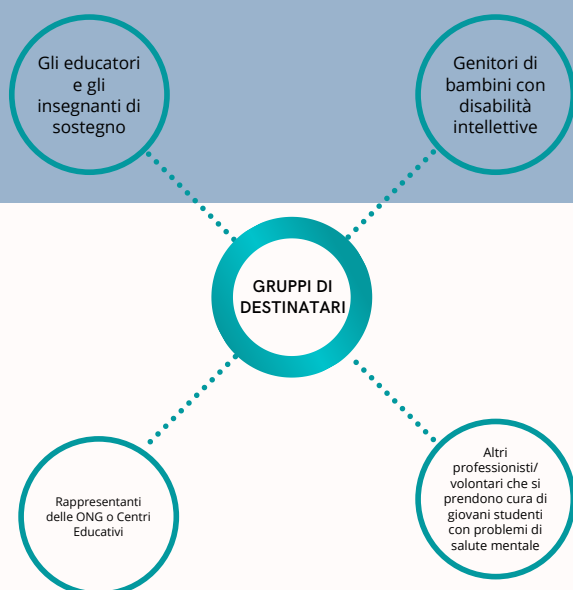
Gli educatori e gli insegnanti di sostegno

Genitori di bambini con disabilità intellettive

GRUPPI DI DESTINATARI

Rappresentanti delle ONG o Centri Educativi

Altri professionisti/ volontari che si prendono cura di giovani studenti con problemi di salute mentale